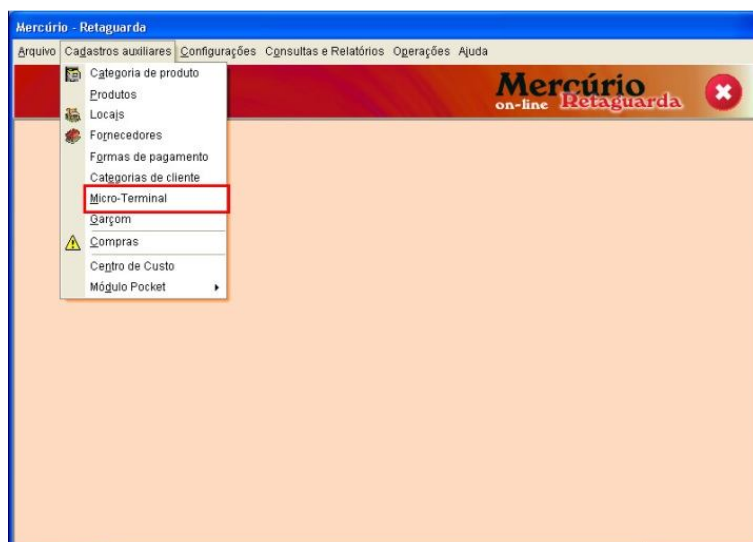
Mercúrio - Retaguarda

Arquivo Cadastros auxiliares Configurações Consultas e Relatórios Operações Ajuda

Categoria de produto
Produtos
Locais
Fornecedores
Formas de pagamento
Categorias de cliente
Micro-Terminal
Garçom
Compras
Centro de Custo
Módulo Pocket

Mercúrio on-line Retaguarda